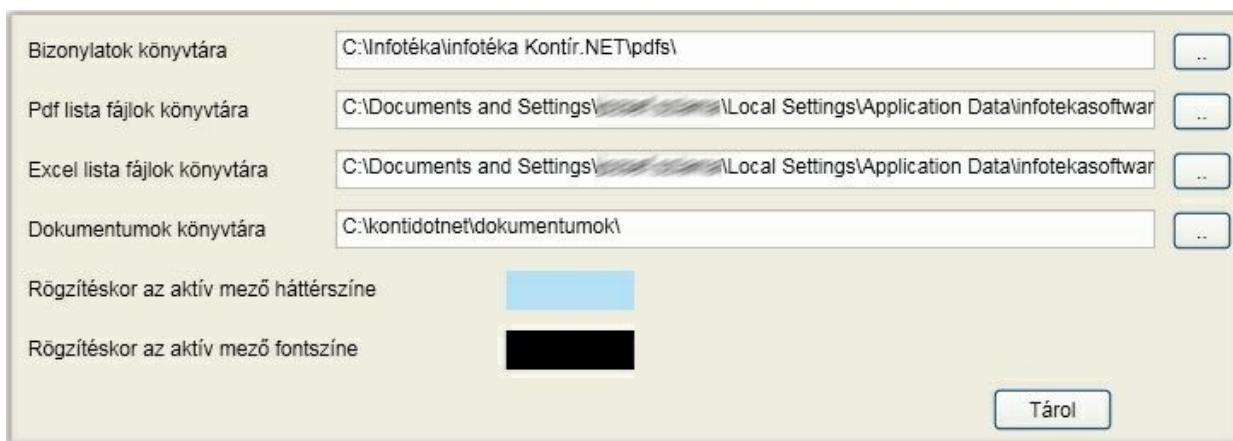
Bizonylatok könyvtára C:\Infotéka\infotéka Kontír.NET\pdfs\ ..

Pdf lista fájlok könyvtára C:\Documents and Settings\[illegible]\Local Settings\Application Data\infotekasoftwar ..

Excel lista fájlok könyvtára C:\Documents and Settings\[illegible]\Local Settings\Application Data\infotekasoftwar ..

Dokumentumok könyvtára C:\kontidotnet\dokumentumok\ ..

Rögzítéskor az aktív mező háttérszíne

Rögzítéskor az aktív mező fontszíne

Tárol